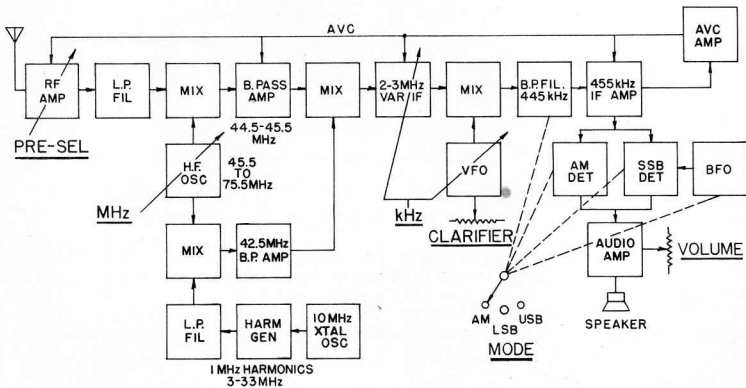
AVC

RF AMP

PRE-SEL

L.P. FIL

MIX

B. PASS AMP

44.5-45.5 MHz

MIX

2-3MHz VAR/IF

MIX

B.P. FIL. 445 kHz

455kHz IF AMP

AVC AMP

H.F. OSC

45.5 TO 75.5MHz

MHz

MIX

42.5MHz B.P. AMP

kHz

VFO

CLARIFIER

AM DET

SSB DET

BFO

AUDIO AMP

VOLUME

SPEAKER

L.P. FIL

HARM GEN

10 MHz XTAL OSC

1 MHz HARMONICS 3-33MHz

AM LSB USB

MODE